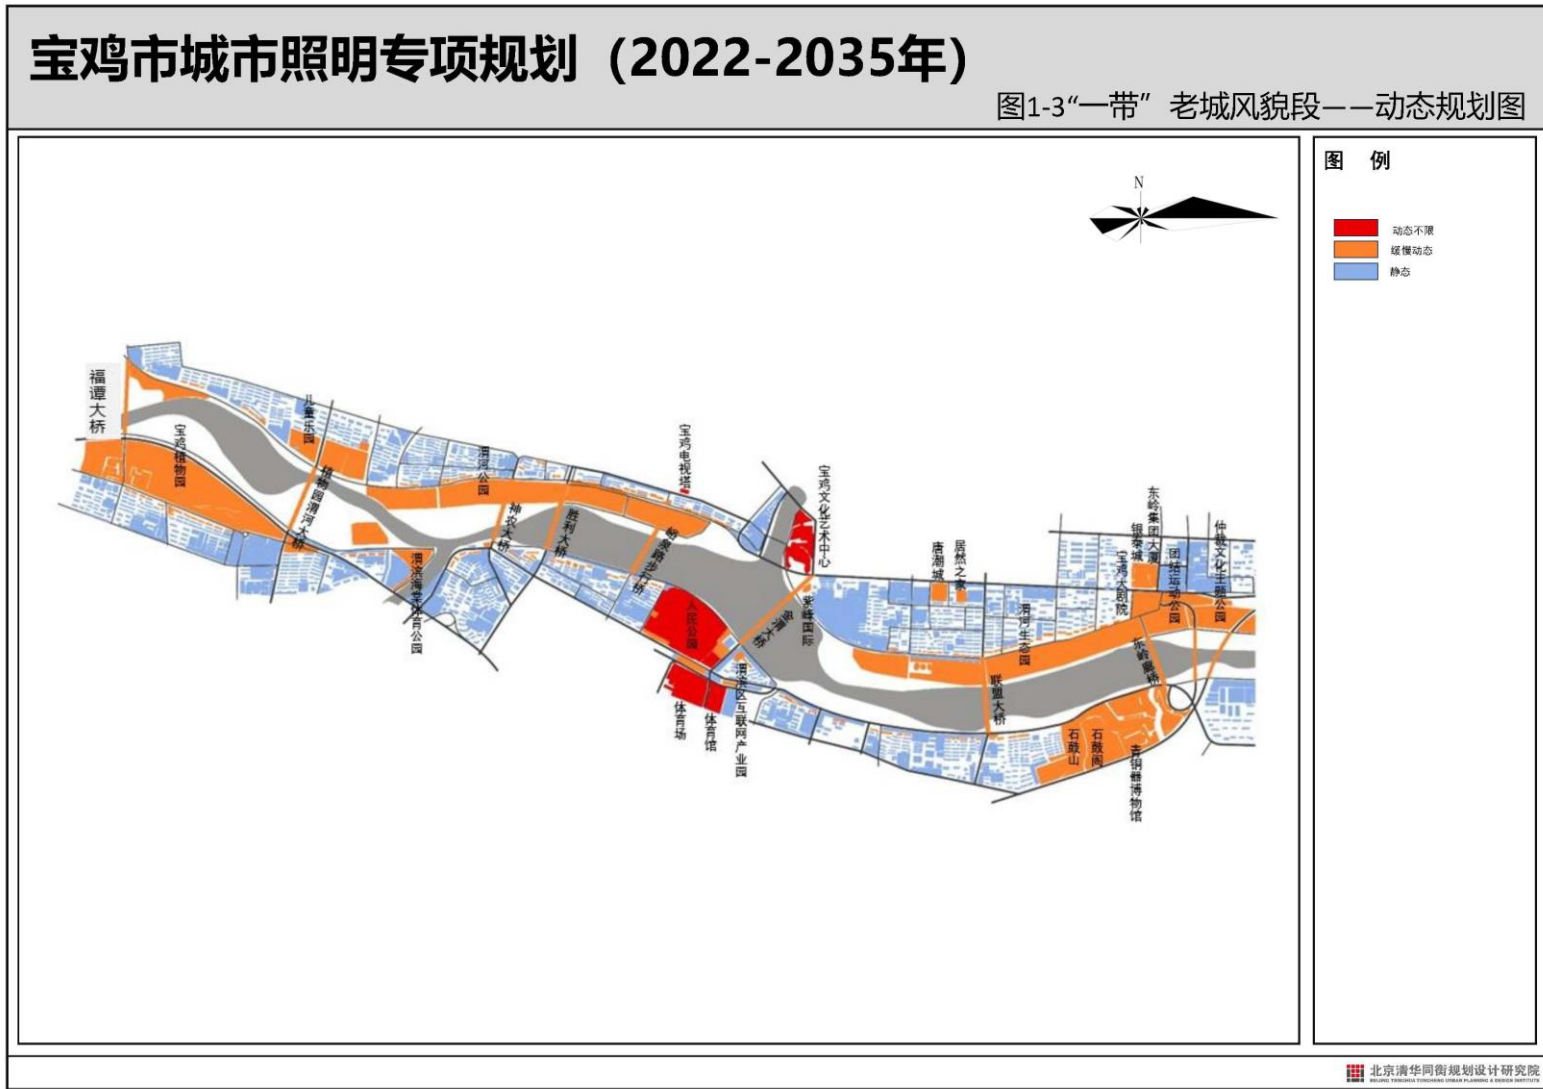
宝鸡市城市照明专项规划（2022-2035年）

图1-3“一带” 老城风貌段——动态规划图

图 例

动态不限
缓慢动态
静态

N

福谭大桥
宝鸡植物园
儿童乐园
植物园渭河大桥
渭河公园
渭滨海棠体育公园
神农大桥
胜利大桥
宝鸡电视塔
解放路步行桥
人民公园
体育场
体育馆
渭滨区互联网产业园
宝鸡文化艺术中心
金渭大桥
紫峰国际
唐潮城
居然之家
渭河生态园
联盟大桥
东岭集团大厦
银泰城
宝鸡大剧院
团结运动公园
仲裁文化主题公园
东岭大桥
石鼓山
石鼓阁
青铜器博物馆

北京清华同衡规划设计研究院
BEIJING TSINGHUA TONGHENG URBAN PLANNING & DESIGN INSTITUTE